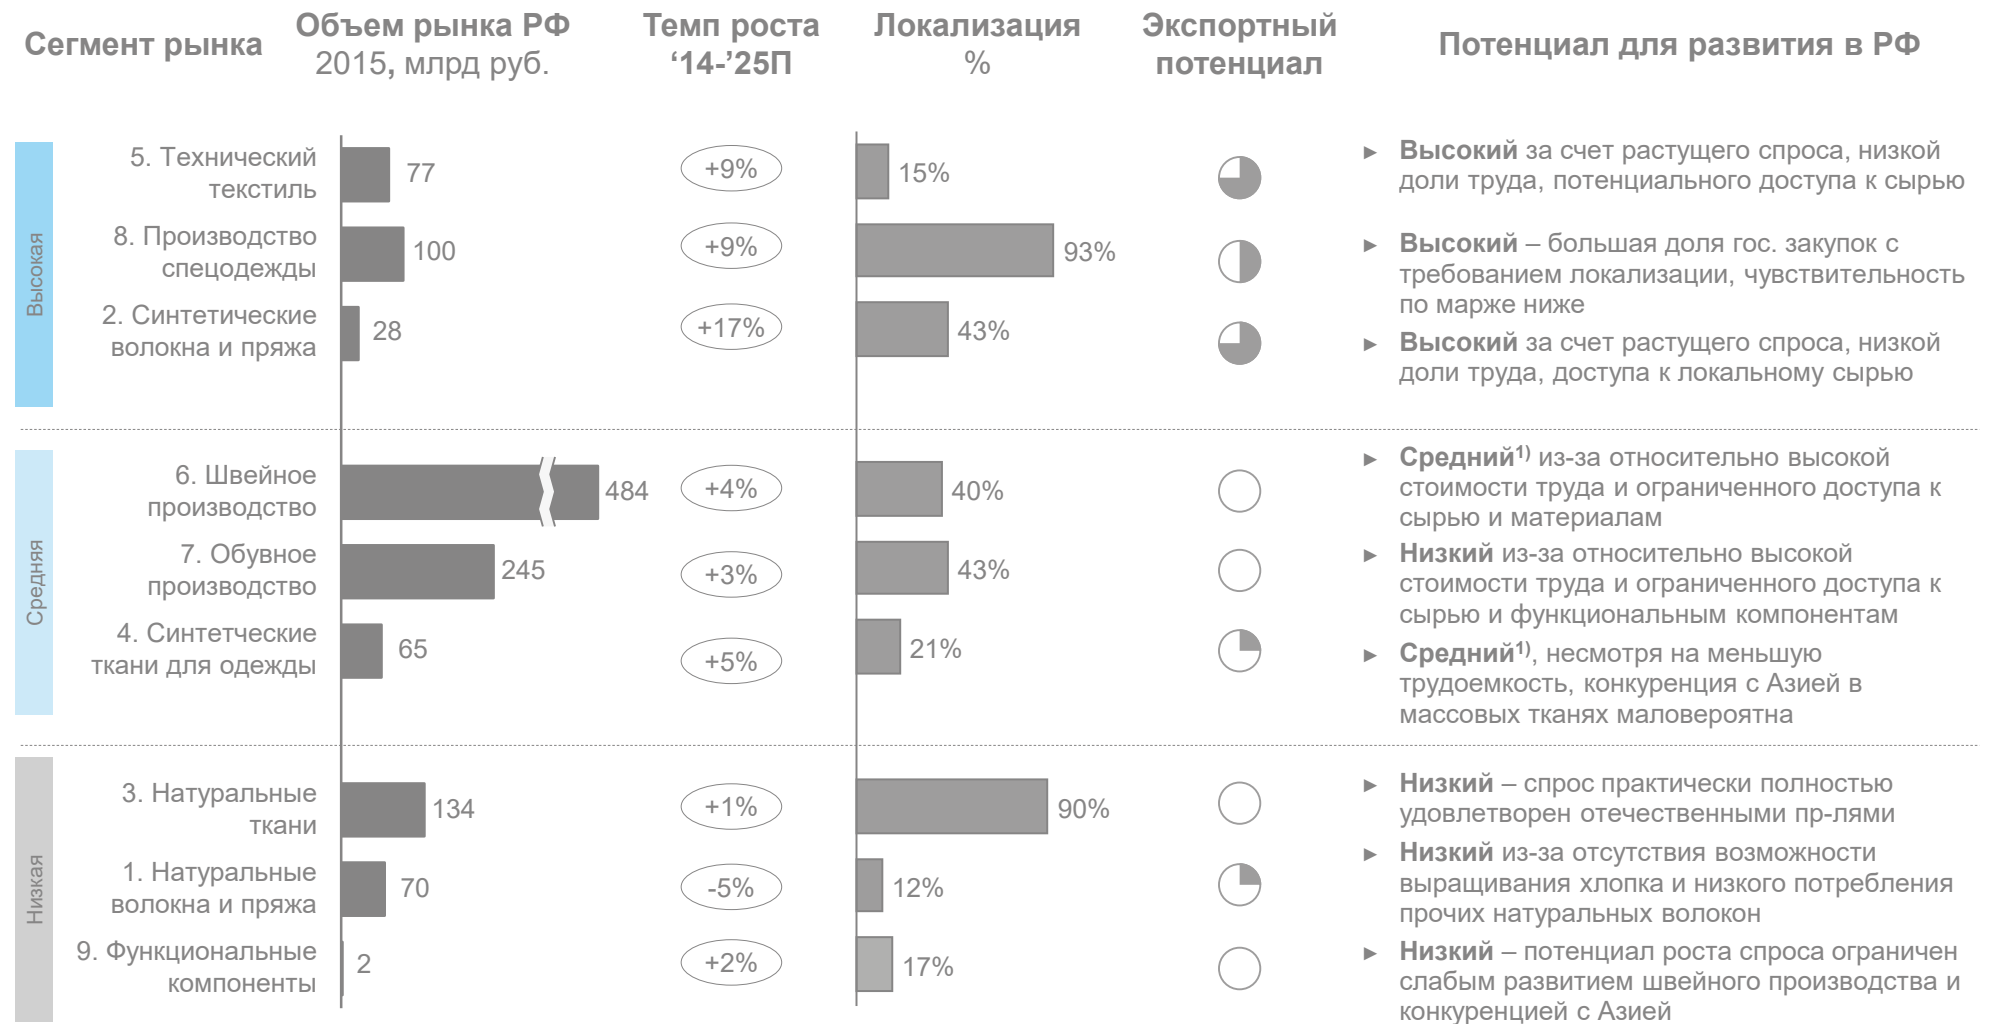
| Сегмент рынка | Объем рынка РФ 2015, млрд руб. | Темп роста '14-'25П | Локализация % | Экспортный потенциал | Потенциал для развития в РФ |
|---|---|---|---|---|---|
| Высокая | | | | | |
| 5. Технический текстиль | 77 | +9% | 15% | | ► **Высокий** за счет растущего спроса, низкой доли труда, потенциального доступа к сырью |
| 8. Производство спецодежды | 100 | +9% | 93% | | ► **Высокий** – большая доля гос. закупок с требованием локализации, чувствительность по марже ниже |
| 2. Синтетические волокна и пряжа | 28 | +17% | 43% | | ► **Высокий** за счет растущего спроса, низкой доли труда, доступа к локальному сырью |
| Средняя | | | | | |
| 6. Швейное производство | 484 | +4% | 40% | | ► **Средний**$^{1)}$ из-за относительно высокой стоимости труда и ограниченного доступа к сырью и материалам |
| 7. Обувное производство | 245 | +3% | 43% | | ► **Низкий** из-за относительно высокой стоимости труда и ограниченного доступа к сырью и функциональным компонентам |
| 4. Синтетческие ткани для одежды | 65 | +5% | 21% | | ► **Средний**$^{1)}$, несмотря на меньшую трудоемкость, конкуренция с Азией в массовых тканях маловероятна |
| Низкая | | | | | |
| 3. Натуральные ткани | 134 | +1% | 90% | | ► **Низкий** – спрос практически полностью удовлетворен отечественными пр-лями |
| 1. Натуральные волокна и пряжа | 70 | -5% | 12% | | ► **Низкий** из-за отсутствия возможности выращивания хлопка и низкого потребления прочих натуральных волокон |
| 9. Функциональные компоненты | 2 | +2% | 17% | | ► **Низкий** – потенциал роста спроса ограничен слабым развитием швейного производства и конкуренцией с Азией |